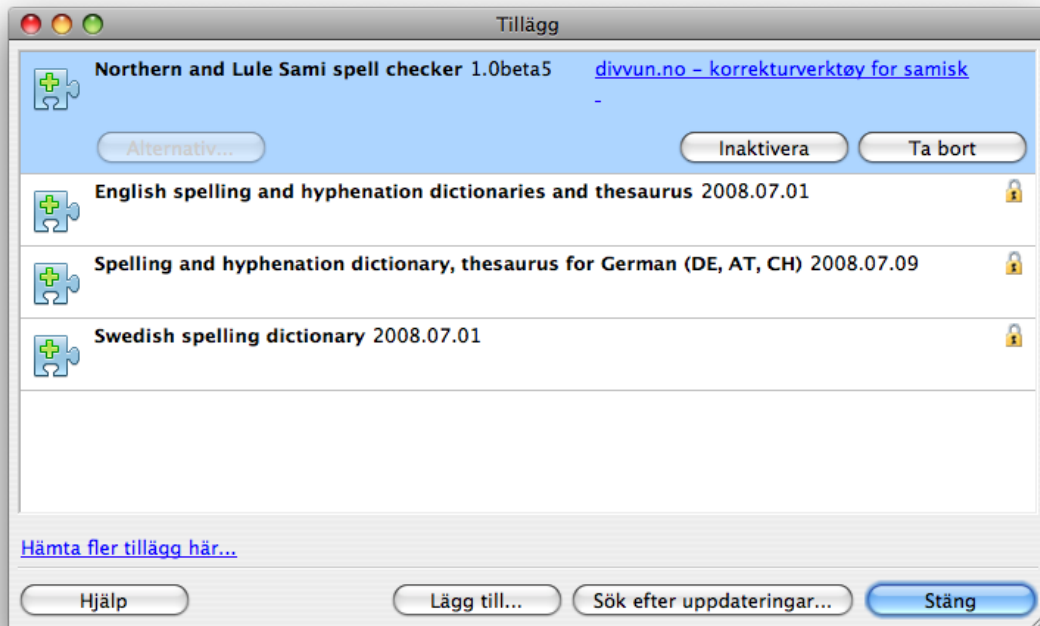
Tillägg

Northern and Lule Sami spell checker 1.0beta5

divvun.no – korrekturverktøy for samisk -

Alternativ...

Inaktivera

Ta bort

English spelling and hyphenation dictionaries and thesaurus 2008.07.01

Spelling and hyphenation dictionary, thesaurus for German (DE, AT, CH) 2008.07.09

Swedish spelling dictionary 2008.07.01

Hämta fler tillägg här...

Hjälp

Lägg till...

Sök efter uppdateringar...

Stäng